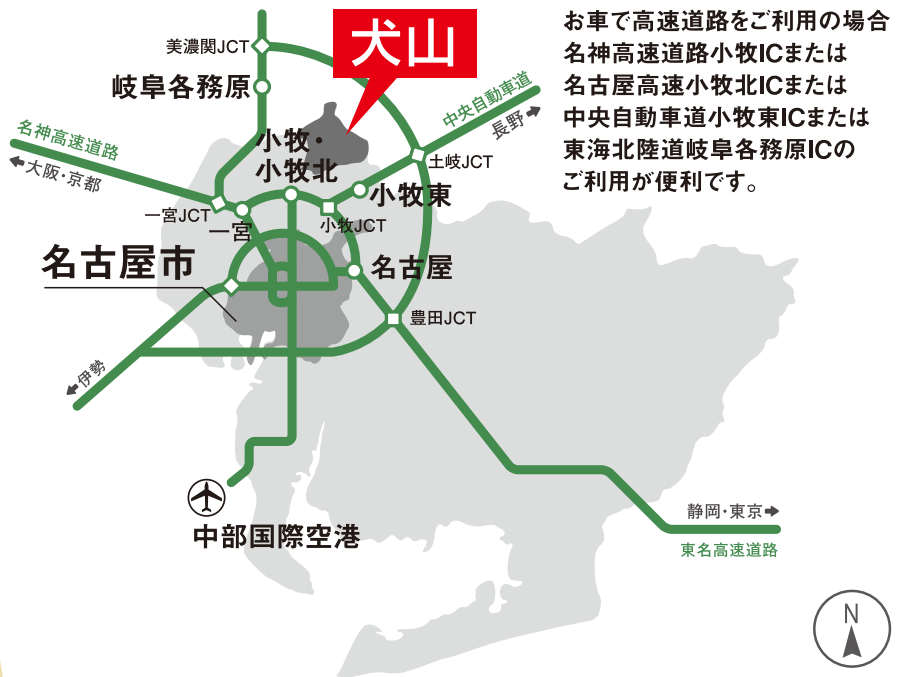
お車で高速道路をご利用の場合
名神高速道路小牧ICまたは
名古屋高速小牧北ICまたは
中央自動車道小牧東ICまたは
東海北陸道岐阜各務原ICの
ご利用が便利です。

犬山
美濃関JCT
岐阜各務原
中央自動車道
長野
名神高速道路
大阪・京都
小牧・
小牧北
土岐JCT
小牧東
一宮JCT
一宮
小牧JCT
名古屋市
名古屋
豊田JCT
伊勢
静岡・東京
東名高速道路
中部国際空港
N